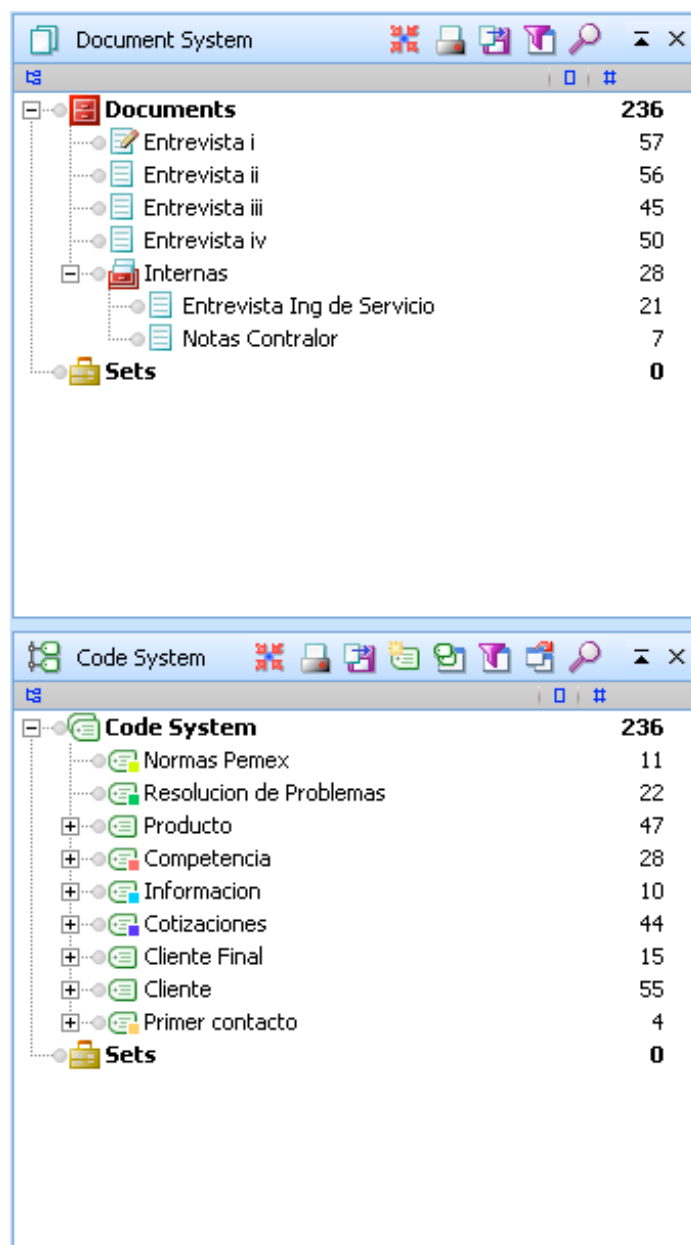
Document System

| | # |
|---|---|
| Documents | 236 |
| Entrevista i | 57 |
| Entrevista ii | 56 |
| Entrevista iii | 45 |
| Entrevista iv | 50 |
| Internas | 28 |
| Entrevista Ing de Servicio | 21 |
| Notas Contralor | 7 |
| Sets | 0 |

Code System

| | # |
|---|---|
| Code System | 236 |
| Normas Pemex | 11 |
| Resolucion de Problemas | 22 |
| Producto | 47 |
| Competencia | 28 |
| Informacion | 10 |
| Cotizaciones | 44 |
| Cliente Final | 15 |
| Cliente | 55 |
| Primer contacto | 4 |
| Sets | 0 |